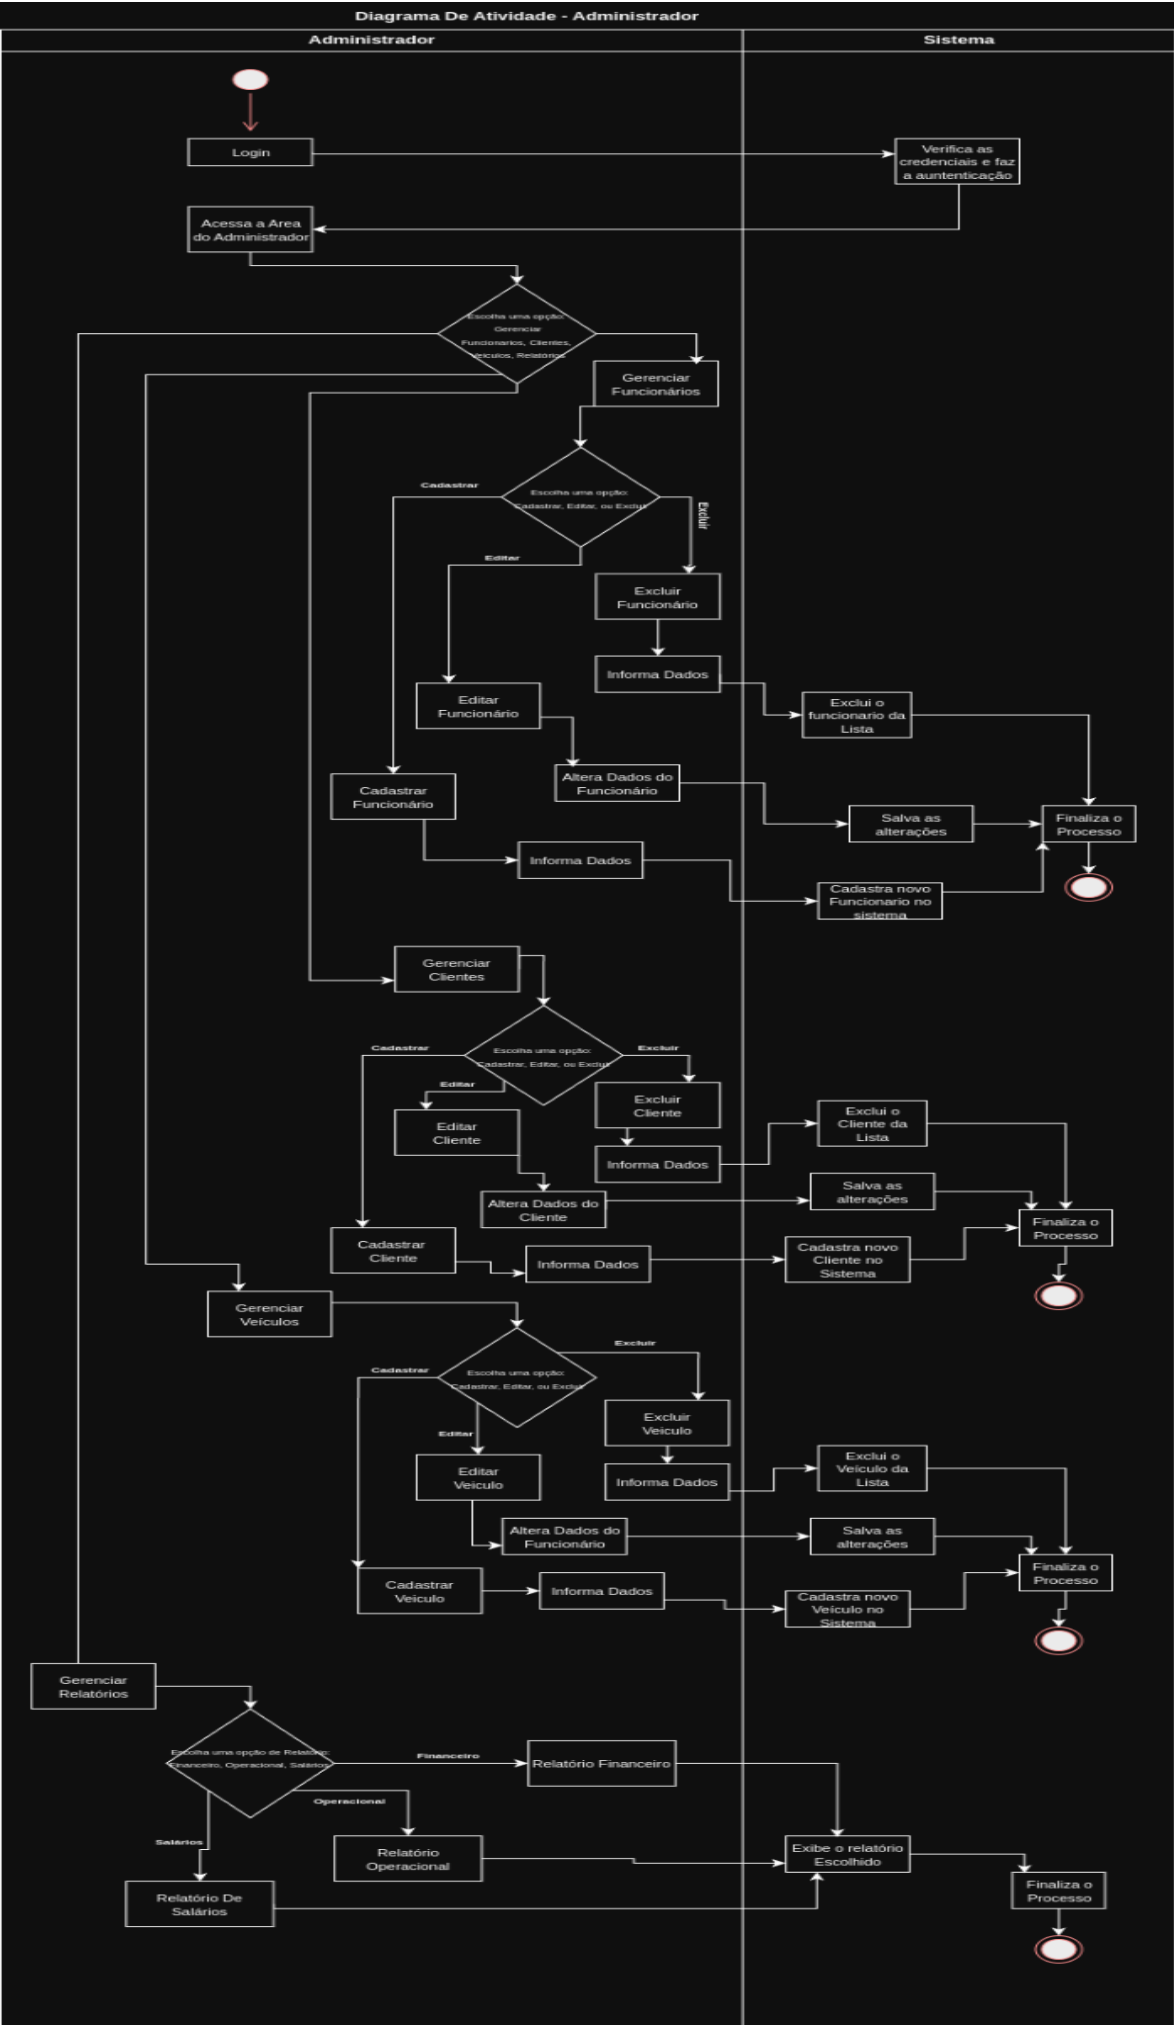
Diagrama De Atividade - Administrador

Administrador

Sistema

Login

Verifica as credenciais e faz a auntenticação

Acessa a Area do Administrador

Escolha uma opção: Gerenciar Funcionarios, Clientes, Veiculos, Relatórios

Gerenciar Funcionários

Cadastrar

Escolha uma opção: Cadastrar, Editar, ou Excluir

Excluir

Editar

Excluir Funcionário

Informa Dados

Exclui o funcionario da Lista

Editar Funcionário

Altera Dados do Funcionário

Cadastrar Funcionário

Salva as alterações

Finaliza o Processo

Informa Dados

Cadastra novo Funcionario no sistema

Gerenciar Clientes

Cadastrar

Escolha uma opção: Cadastrar, Editar, ou Excluir

Excluir

Editar

Excluir Cliente

Editar Cliente

Exclui o Cliente da Lista

Informa Dados

Altera Dados do Cliente

Salva as alterações

Finaliza o Processo

Cadastrar Cliente

Informa Dados

Cadastra novo Cliente no Sistema

Gerenciar Veículos

Excluir

Cadastrar

Escolha uma opção: Cadastrar, Editar, ou Excluir

Excluir Veiculo

Editar

Editar Veiculo

Informa Dados

Exclui o Veiculo da Lista

Altera Dados do Funcionário

Salva as alterações

Finaliza o Processo

Cadastrar Veiculo

Informa Dados

Cadastra novo Veiculo no Sistema

Gerenciar Relatórios

Escolha uma opção de Relatório: Financeiro, Operacional, Salários

Financeiro

Relatório Financeiro

Operacional

Salários

Relatório Operacional

Exibe o relatório Escolhido

Finaliza o Processo

Relatório De Salários